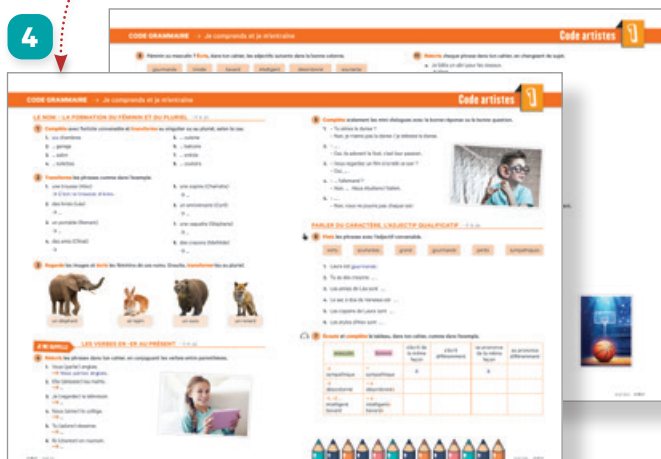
4

CODE GRAMMAIRE → Je comprends et je m'entraîne

Code artistes 1

Mettre au masculin ? Écris, dans ton cahier, les adjectifs suivants dans la bonne colonne.

gourmande | triste | bavard | intelligent | désordonné | souriante

Réécris chaque phrase dans ton cahier, en changeant de sujet.

CODE GRAMMAIRE → Je comprends et je m'entraîne

Code artistes 1

LE NOM : LA FORMATION DU FÉMININ ET DU PLURIEL

1 Complète avec l'article convenable et transforme au singulier ou au pluriel, selon le cas.

a. ... chambres
b. ... garage
c. ... salon
d. ... toilettes
e. ... cuisine
f. ... balcons
g. ... entrée
h. ... couloirs

2 Transforme les phrases comme dans l'exemple.

a. une trousse (Alex) → C'est la trousse d'Alex.
b. des livres (Léa)
c. un portable (Romain)
d. des amis (Chloé)
e. une copine (Charlotte)
f. un anniversaire (Cyril)
g. une raquette (Stéphane)
h. des crayons (Mathilde)

3 Regarde les images et écris les féminins de ces noms. Ensuite, transforme-les au pluriel.

un éléphant | un lapin | un ours | un renard

LES VERBES EN -ER AU PRÉSENT

4 Réécris les phrases dans ton cahier en conjuguant les verbes entre parenthèses.

a. Vous (parler) anglais. → Vous parlez anglais.
b. Elle (détester) les maths.
c. Je (regarder) la télévision.
d. Nous (aimer) le collège.
e. Tu (adorer) dessiner.
f. Ils (chanter) un morceau.

5 Complète oralement les mini-dialogues avec la bonne réponse ou la bonne question.

1. – Tu aimes la danse ?
– Non, je n'aime pas la danse. J'ai détesté la danse.
2. – ...
– Oui, ils adorent le foot, c'est leur passion.
3. – Vous regardez un film à la télé ce soir ?
– Oui, ...
4. – ... l'allemand ?
– Non ... Nous étudions l'italien.
5. – ...
– Non, nous ne jouons pas chaque soir.

PARLER DU CARACTÈRE : L'ADJECTIF QUALIFICATIF

6 Finis les phrases avec l'adjectif convenable.

lents | souriantes | grand | gourmande | petits | sympathiques

1. Laura est gourmande.
2. Tu es très mince ...
3. Les amies de Laura sont ...
4. Le sac à dos de Vanessa est ...
5. Les copains de Laura sont ...
6. Les étoiles d'Élise sont ...

7 Recopie et complète le tableau, dans ton cahier, comme dans l'exemple.

| masculin | féminin | s'écrit de la même façon | s'écrit différemment | se prononce de la même façon | se prononce différemment |
|---|---|---|---|---|---|
| sympathique | sympathique | X | | X | |
| désordonné | désordonnée | | | | |
| intelligent | | | | | |
| bavard | | | | | |